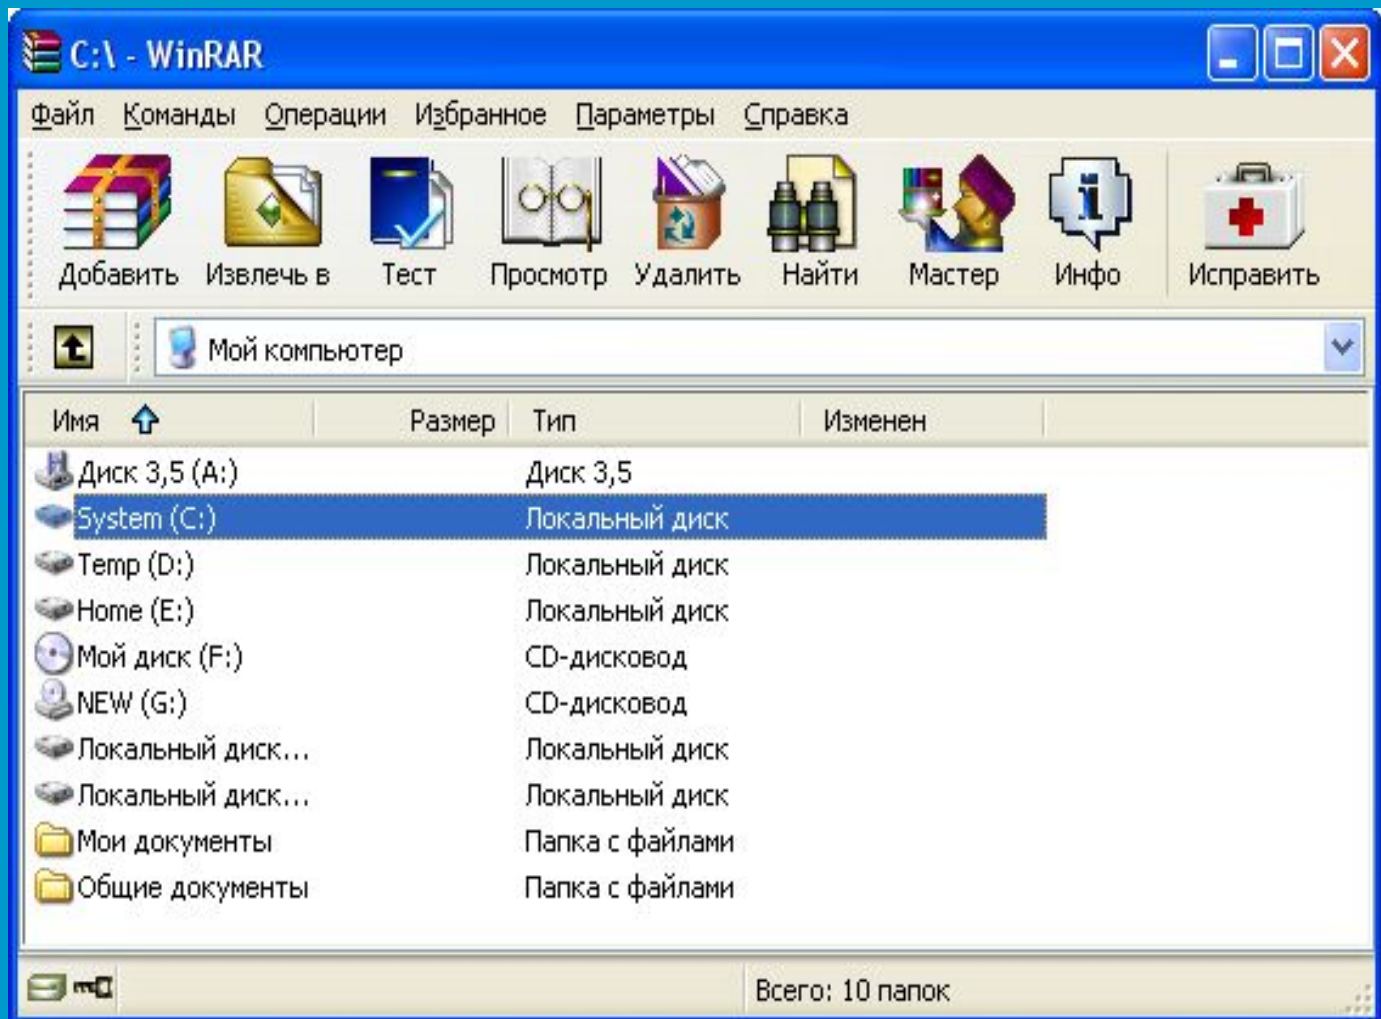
C:\ - WinRAR

Файл Команды Операции Избранное Параметры Справка

Добавить Извлечь в Тест Просмотр Удалить Найти Мастер Инфо Исправить

Мой компьютер

| Имя | Размер | Тип | Изменен |
|---|---|---|---|
| Диск 3,5 (A:) | | Диск 3,5 | |
| System (C:) | | Локальный диск | |
| Temp (D:) | | Локальный диск | |
| Home (E:) | | Локальный диск | |
| Мой диск (F:) | | CD-дисковод | |
| NEW (G:) | | CD-дисковод | |
| Локальный диск... | | Локальный диск | |
| Локальный диск... | | Локальный диск | |
| Мои документы | | Папка с файлами | |
| Общие документы | | Папка с файлами | |

Всего: 10 папок